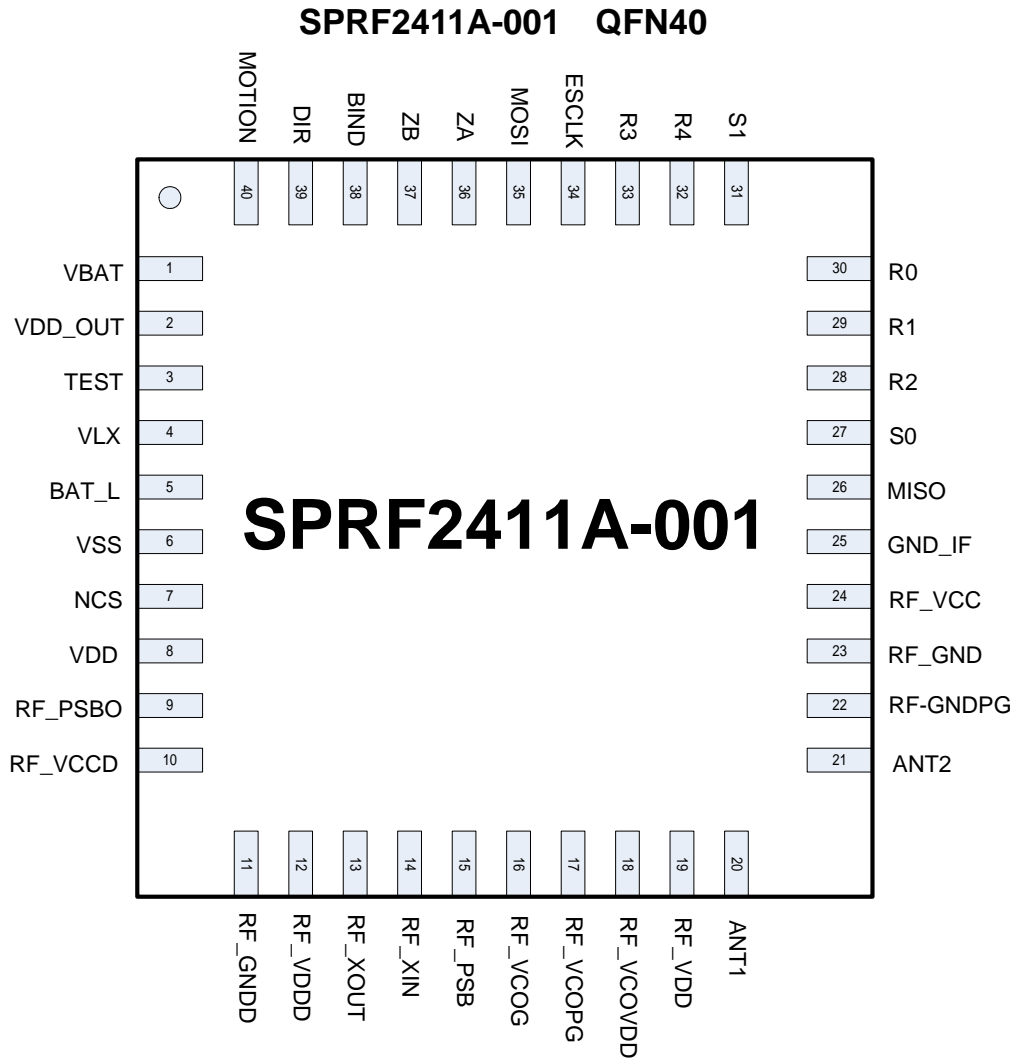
SPRF2411A-001 QFN40

MOTION 40
DIR 39
BIND 38
ZB 37
ZA 36
MOSI 35
ESCLK 34
R3 33
R4 32
S1 31

VBAT 1
VDD_OUT 2
TEST 3
VLX 4
BAT_L 5
VSS 6
NCS 7
VDD 8
RF_PSBO 9
RF_VCCD 10

SPRF2411A-001

30 R0
29 R1
28 R2
27 S0
26 MISO
25 GND_IF
24 RF_VCC
23 RF_GND
22 RF-GNDPG
21 ANT2

11 RF_GNDD
12 RF_VDDD
13 RF_XOUT
14 RF_XIN
15 RF_PSB
16 RF_VCOG
17 RF_VCOPG
18 RF_VCOVDD
19 RF_VDD
20 ANT1